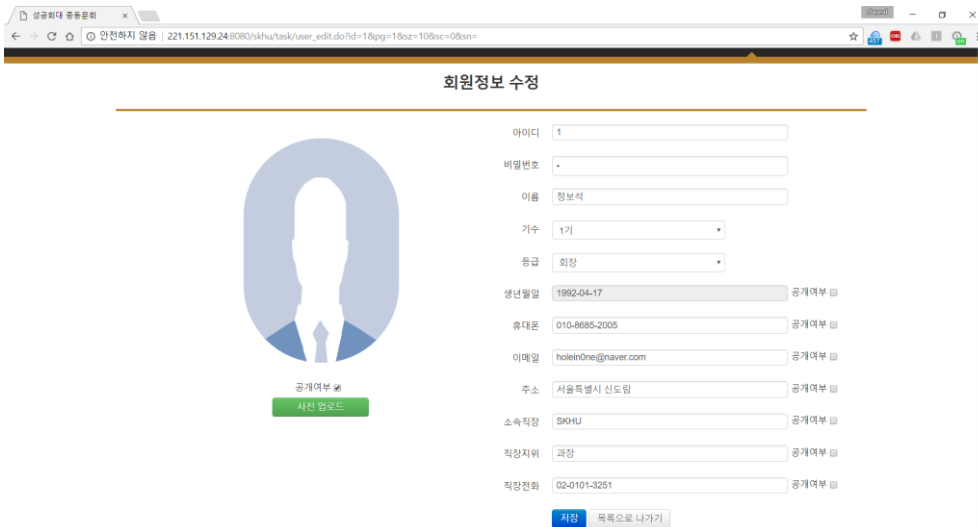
성공회대 총동문회 ×

안전하지 않음 | 221.151.129.24:8080/skhu/task/user_edit.do?id=1&pg=1&sz=10&sc=0&sn=

회원정보 수정

공개여부

사진 업로드

아이디 1

비밀번호 •

이름 정보석

기수 1기

등급 회장

생년월일 1992-04-17 공개여부

휴대폰 010-8685-2005 공개여부

이메일 holein0ne@naver.com 공개여부

주소 서울특별시 신도림 공개여부

소속직장 SKHU 공개여부

직장지위 과장 공개여부

직장전화 02-0101-3251 공개여부

저장 목록으로 나가기